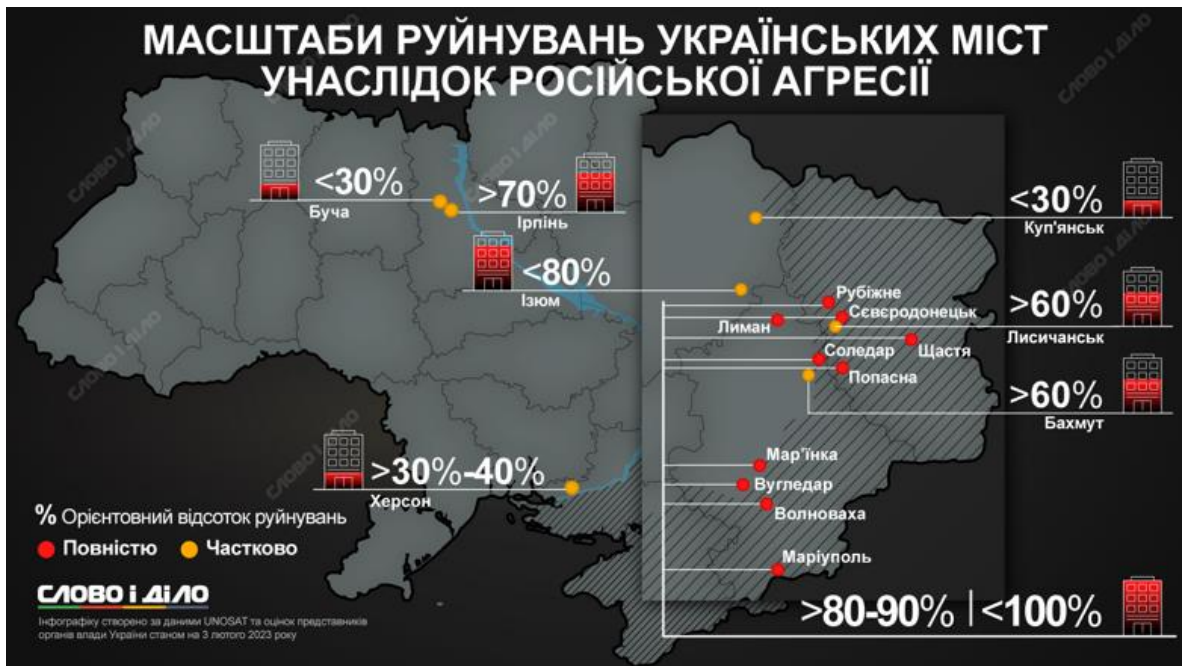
МАСШТАБИ РУЙНУВАНЬ УКРАЇНСЬКИХ МІСТ УНАСЛІДОК РОСІЙСЬКОЇ АГРЕСІЇ

<30%
Буча

>70%
Ірпінь

<80%
Ізюм

<30%
Куп'янськ

Рубіжне
Сєвєродонецьк
Лиман
Щастя
Соледар
Попасна

>60%
Лисичанськ

>60%
Бахмут

>30%-40%
Херсон

Мар'їнка
Вугледар
Волноваха
Маріуполь

% Орієнтовний відсоток руйнувань
Повністю
Частково

>80-90% | <100%

СЛОВО і ДІЛО

Інфографіку створено за даними UNOSAT та оцінок представників органів влади України станом на 3 лютого 2023 року

СЛОВО і ДІЛО